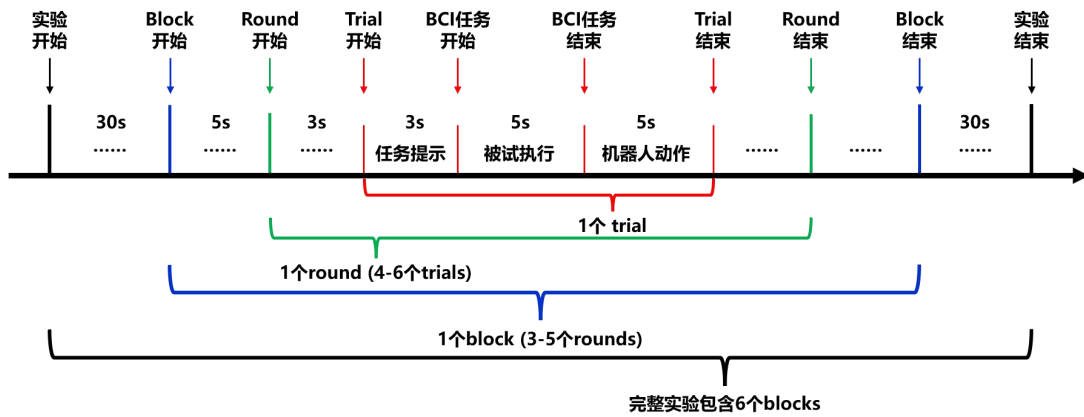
实验开始

Block开始

Round开始

Trial开始

BCI任务开始

BCI任务结束

Trial结束

Round结束

Block结束

实验结束

30s ……

5s ……

3s ……

3s 任务提示

5s 被试执行

5s 机器人动作

……

……

30s ……

1个 trial

1个round (4-6个trials)

1个block (3-5个rounds)

完整实验包含6个blocks